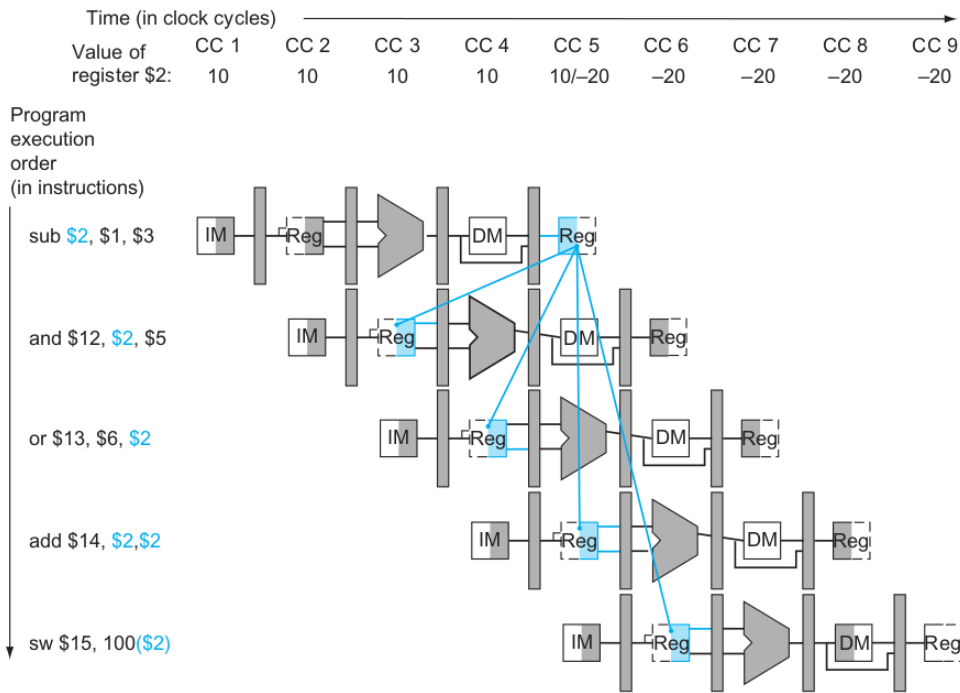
Time (in clock cycles)

| Value of register \$2: | CC 1 | CC 2 | CC 3 | CC 4 | CC 5 | CC 6 | CC 7 | CC 8 | CC 9 |
|---|---|---|---|---|---|---|---|---|---|
| | 10 | 10 | 10 | 10 | 10/–20 | –20 | –20 | –20 | –20 |

Program execution order (in instructions)

sub \$2, \$1, \$3
IM Reg DM Reg

and \$12, \$2, \$5
IM Reg DM Reg

or \$13, \$6, \$2
IM Reg DM Reg

add \$14, \$2,\$2
IM Reg DM Reg

sw \$15, 100(\$2)
IM Reg DM Reg